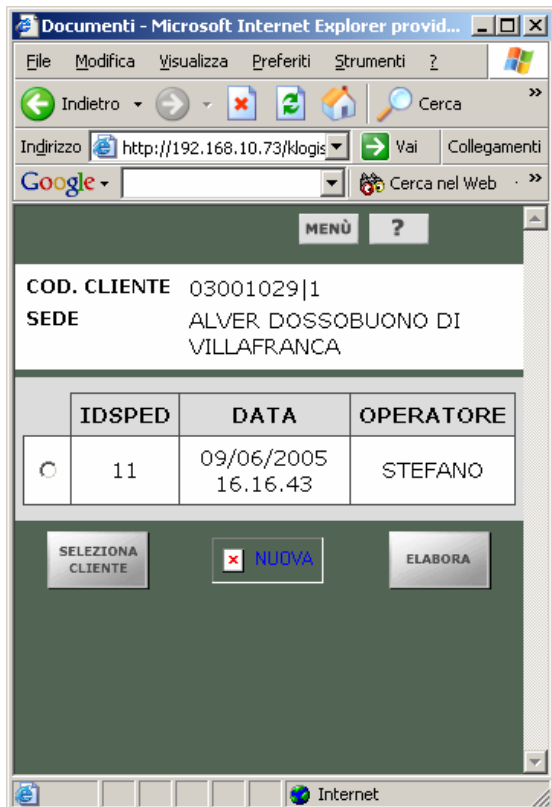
Documenti - Microsoft Internet Explorer provid...

File Modifica Visualizza Preferiti Strumenti ?

Indietro Cerca

Indirizzo http://192.168.10.73/klogis Vai Collegamenti

Google Cerca nel Web

MENÙ ?

COD. CLIENTE 03001029|1
SEDE ALVER DOSSOBUONO DI VILLAFRANCA

| | IDSPED | DATA | OPERATORE |
|---|---|---|---|
| ○ | 11 | 09/06/2005 16.16.43 | STEFANO |

SELEZIONA CLIENTE

NUOVA

ELABORA

Internet